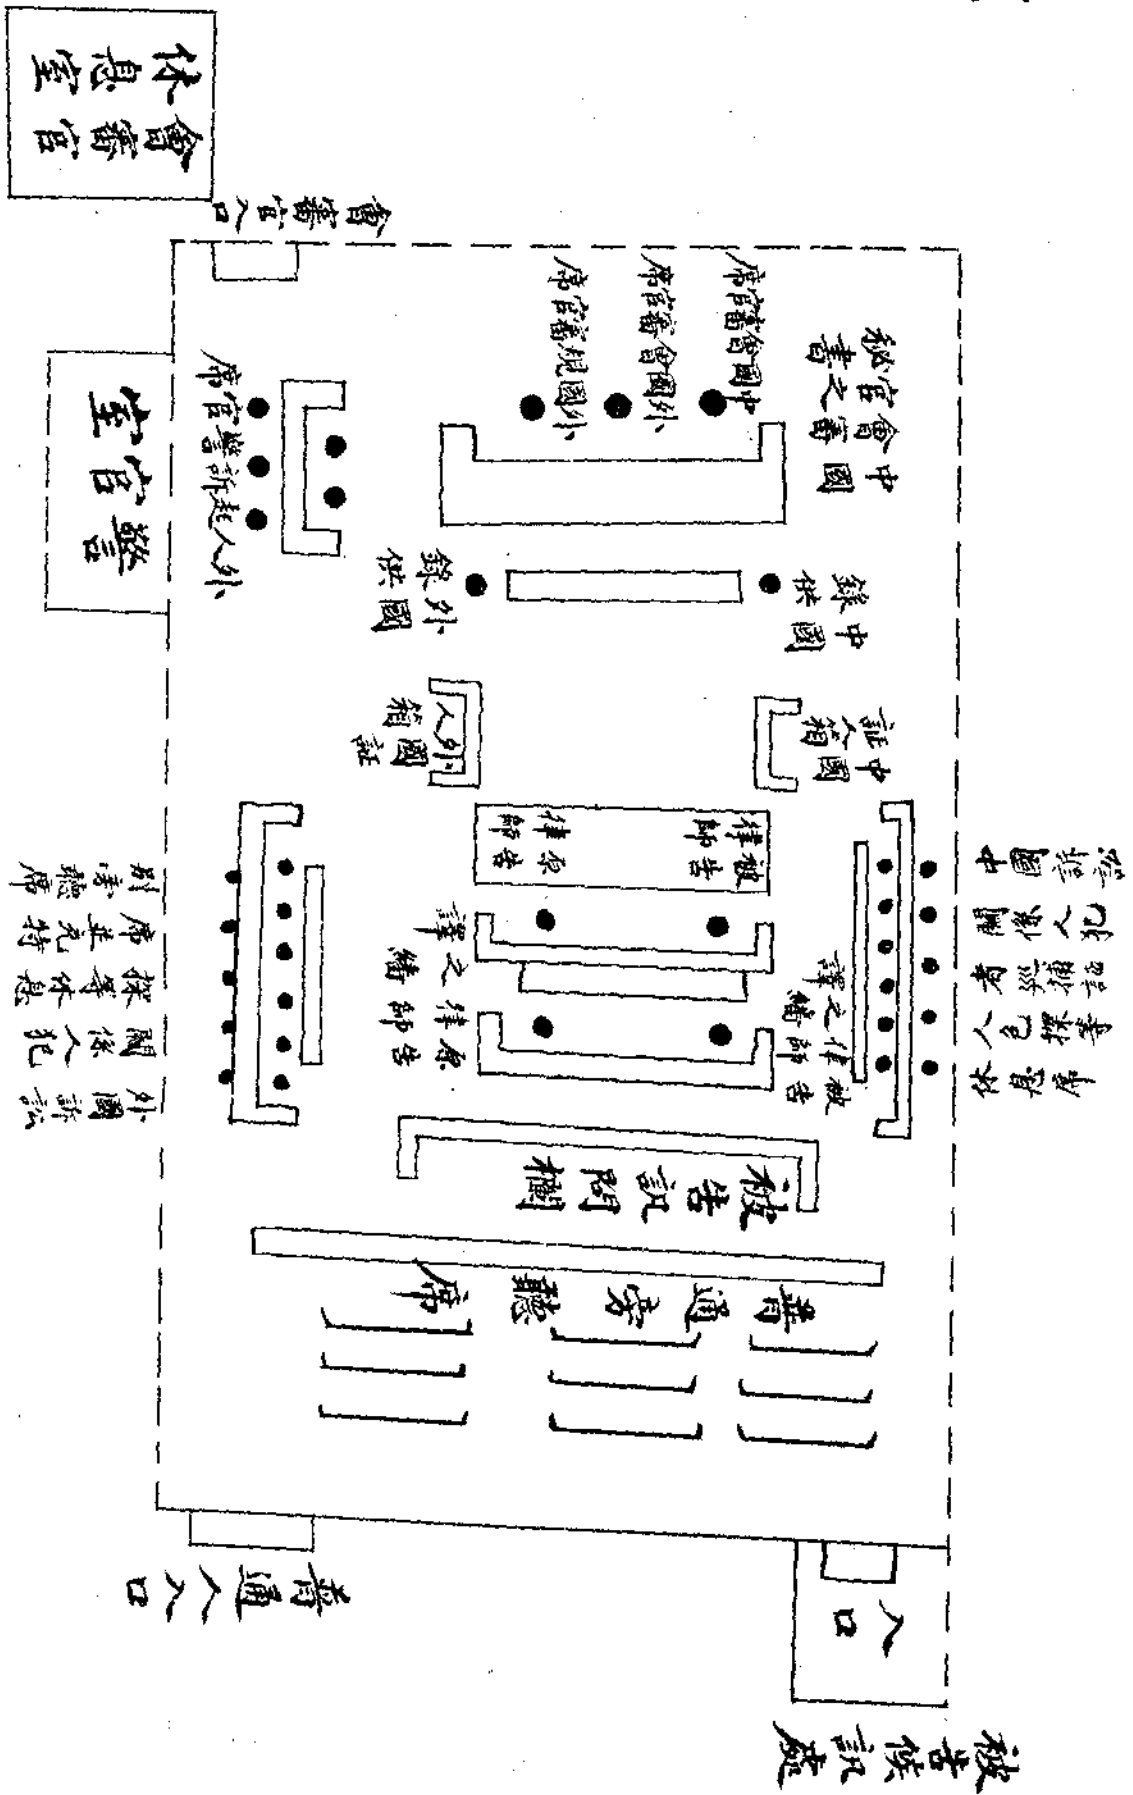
會審官休息室

會審官入口

中國會審官席

外國會審官席

外國陪審官席

中國會審官之秘書

警察官室

外國起訴人警官席

中國供錄

外國供錄

中國證人席

外國證人席

被告律師席

原告律師席

被告律師之翻譯

原告律師之翻譯

中國新聞記者及特許入聽之人

外國關係人訴訟人證人及特許入聽者之別席

被告訊問欄

普通旁聽席

普通入口

入口

被告候訊處